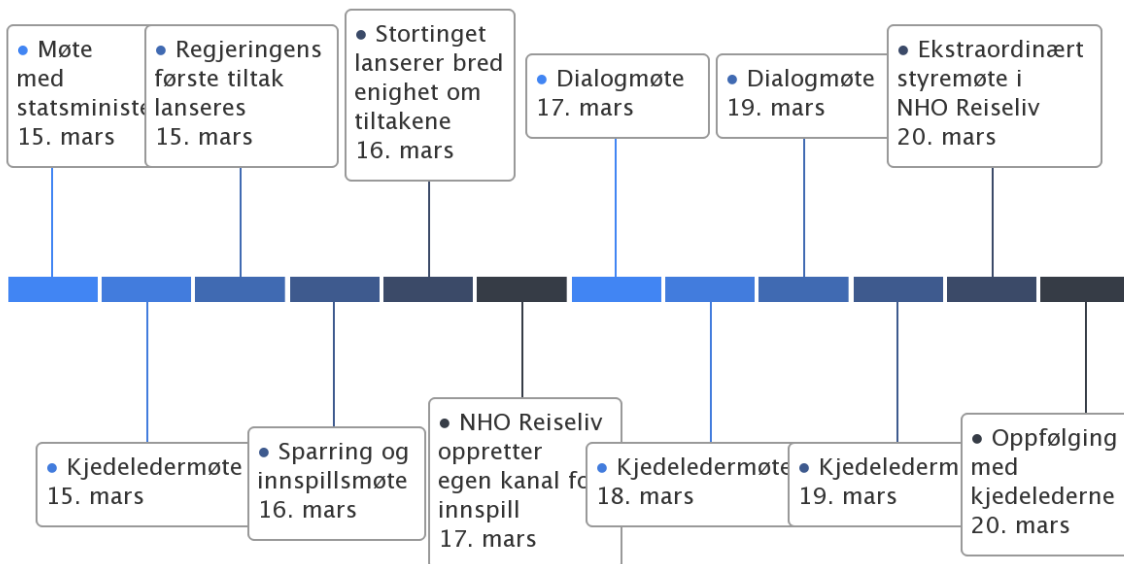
Møte med statsministe 15. mars

Regjeringens første tiltak lanseres 15. mars

Stortinget lanserer bred enighet om tiltakene 16. mars

Dialogmøte 17. mars

Dialogmøte 19. mars

Ekstraordinært styremøte i NHO Reiseliv 20. mars

Kjedeledermøte 15. mars

Sparring og innspillsmøte 16. mars

NHO Reiseliv oppretter egen kanal fo innspill 17. mars

Kjedeledermøte 18. mars

Kjedelederm 19. mars

Oppfølging med kjedelederne 20. mars